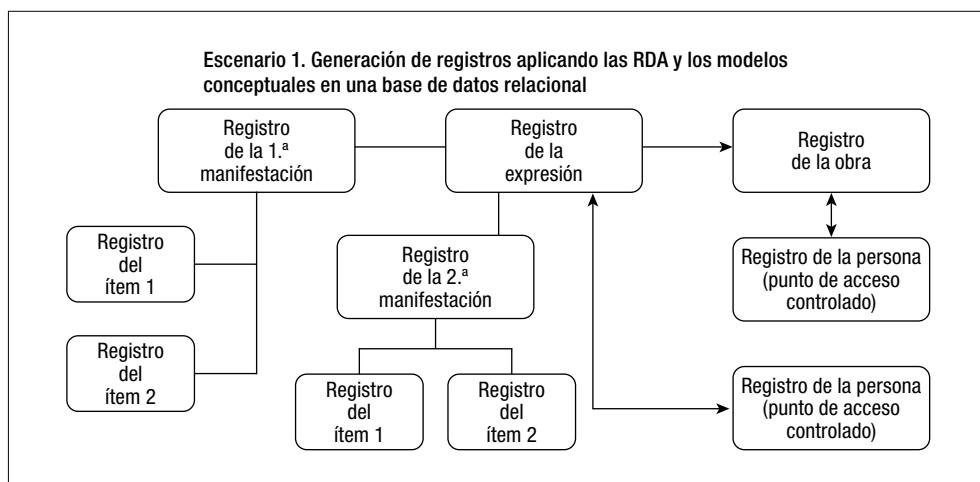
Escenario 1. Generación de registros aplicando las RDA y los modelos conceptuales en una base de datos relacional

Registro de la 1.ª manifestación

Registro de la expresión

Registro de la obra

Registro del ítem 1

Registro de la 2.ª manifestación

Registro de la persona (punto de acceso controlado)

Registro del ítem 2

Registro del ítem 1

Registro del ítem 2

Registro de la persona (punto de acceso controlado)